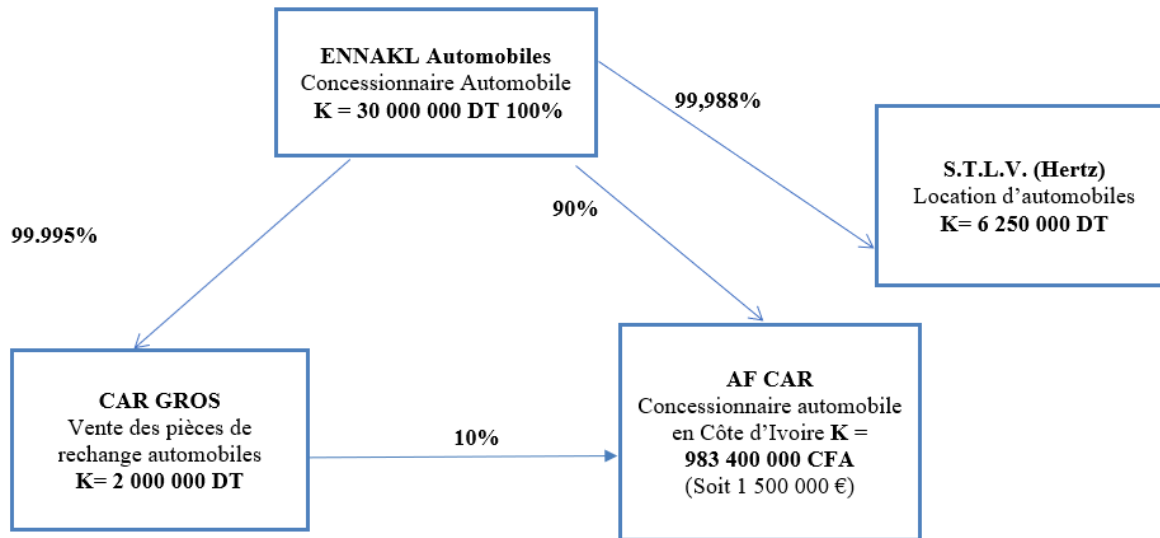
**ENNAKL Automobiles**
Concessionnaire Automobile
**K = 30 000 000 DT 100%**

**99,988%**

**S.T.L.V. (Hertz)**
Location d'automobiles
**K= 6 250 000 DT**

**99.995%**

**90%**

**CAR GROS**
Vente des pièces de rechange automobiles
**K= 2 000 000 DT**

**10%**

**AF CAR**
Concessionnaire automobile en Côte d'Ivoire **K = 983 400 000 CFA**
(Soit 1 500 000 €)